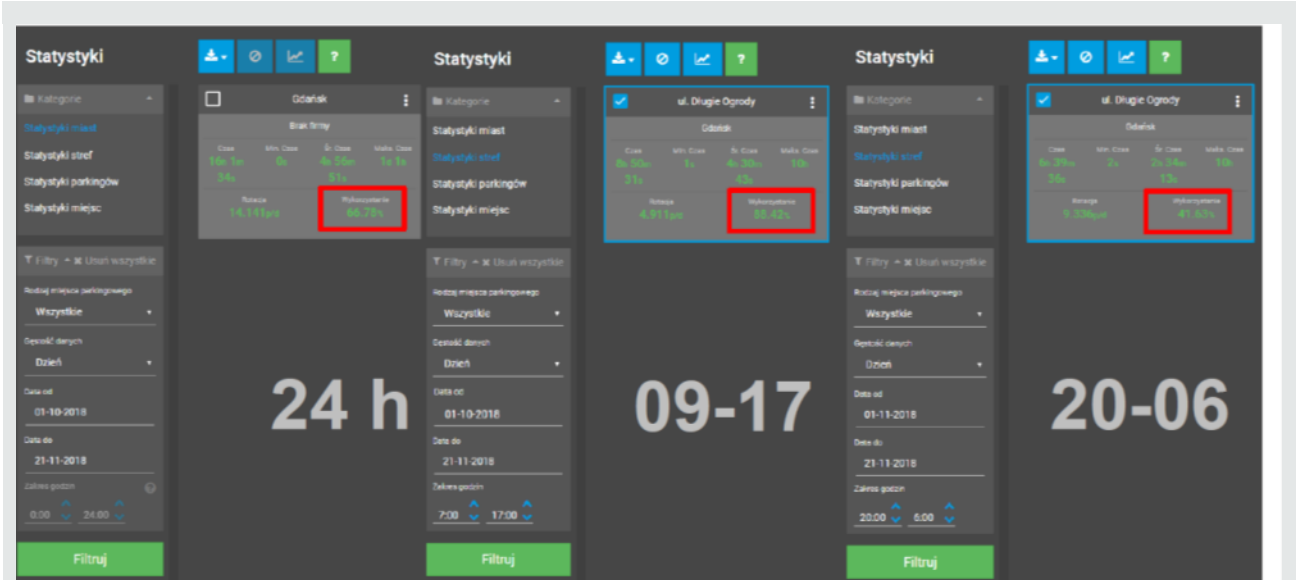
Statystyki

Kategorie

Statystyki miast

Statystyki stref

Statystyki parkingów

Statystyki miejsc

Filtry Usuń wszystkie

Rodzaj miejsca parkingowego

Wszystkie

Gęstość danych

Dzień

Data od

01-10-2018

Data do

21-11-2018

Zakres godzin

0:00 24:00

Filtruj

?

Gdańsk

Brak firmy

Czas 16s 1m 34s

Min. Czas 0s

Śr. Czas 4s 56m 51s

Maks. Czas 1s 1s

Rotacja 14.141pk

Wykorzystanie 66.78%

24 h

Statystyki

Kategorie

Statystyki miast

Statystyki stref

Statystyki parkingów

Statystyki miejsc

Filtry Usuń wszystkie

Rodzaj miejsca parkingowego

Wszystkie

Gęstość danych

Dzień

Data od

01-10-2018

Data do

21-11-2018

Zakres godzin

7:00 17:00

Filtruj

?

ul. Długie Ogrody

Gdańsk

Czas 8s 50m 31s

Min. Czas 1s

Śr. Czas 4s 30m 43s

Maks. Czas 10h

Rotacja 4.911pk

Wykorzystanie 58.42%

09-17

Statystyki

Kategorie

Statystyki miast

Statystyki stref

Statystyki parkingów

Statystyki miejsc

Filtry Usuń wszystkie

Rodzaj miejsca parkingowego

Wszystkie

Gęstość danych

Dzień

Data od

01-11-2018

Data do

21-11-2018

Zakres godzin

20:00 6:00

Filtruj

?

ul. Długie Ogrody

Gdańsk

Czas 6s 39m 26s

Min. Czas 2s

Śr. Czas 2s 34m 13s

Maks. Czas 10h

Rotacja 9.336pk

Wykorzystanie 41.63%

20-06